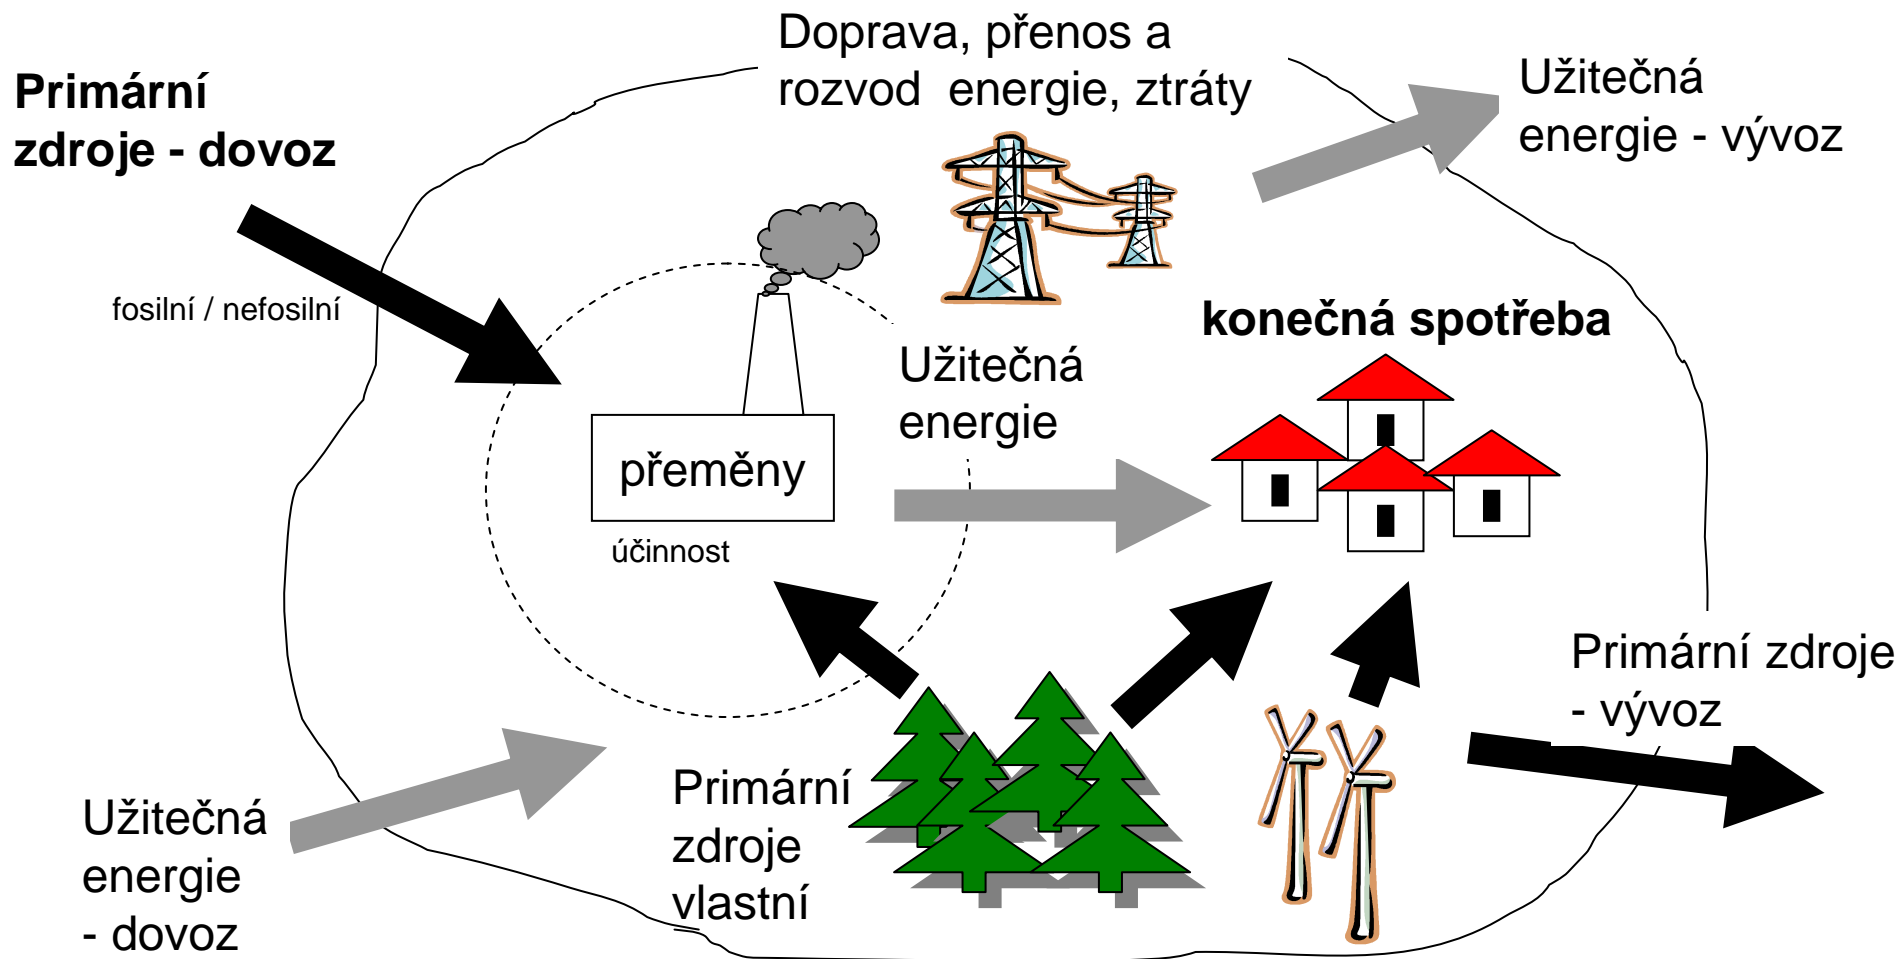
**Primární zdroje - dovoz**

fosilní / nefosilní

Doprava, přenos a rozvod energie, ztráty

Užitečná energie - vývoz

konečná spotřeba

Užitečná energie

přeměny

účinnost

Primární zdroje - vývoz

Užitečná energie - dovoz

Primární zdroje vlastní